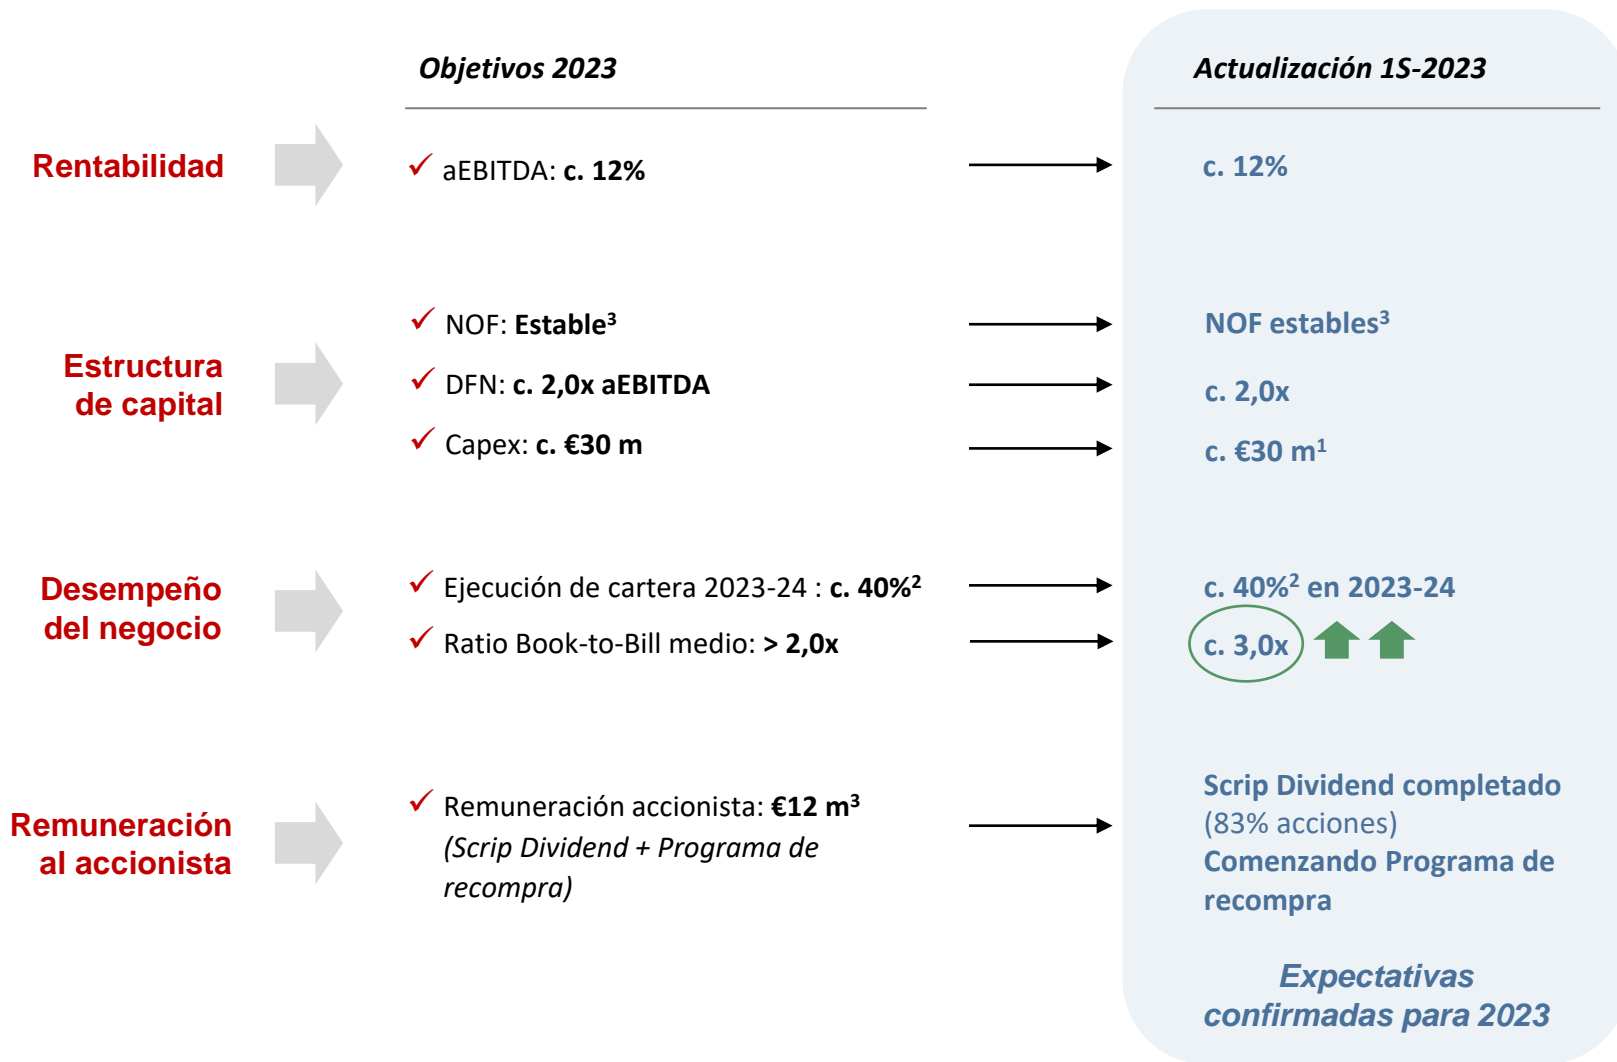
Objetivos 2023

Actualización 1S-2023

Rentabilidad

✓ aEBITDA: c. 12%

c. 12%

Estructura de capital

✓ NOF: Estable³

NOF estables³

✓ DFN: c. 2,0x aEBITDA

c. 2,0x

✓ Capex: c. €30 m

c. €30 m¹

Desempeño del negocio

✓ Ejecución de cartera 2023-24 : c. 40%²

c. 40%² en 2023-24

✓ Ratio Book-to-Bill medio: > 2,0x

c. 3,0x

Remuneración al accionista

✓ Remuneración accionista: €12 m³ (Scrip Dividend + Programa de recompra)

Scrip Dividend completado (83% acciones)
Comenzando Programa de recompra

Expectativas confirmadas para 2023